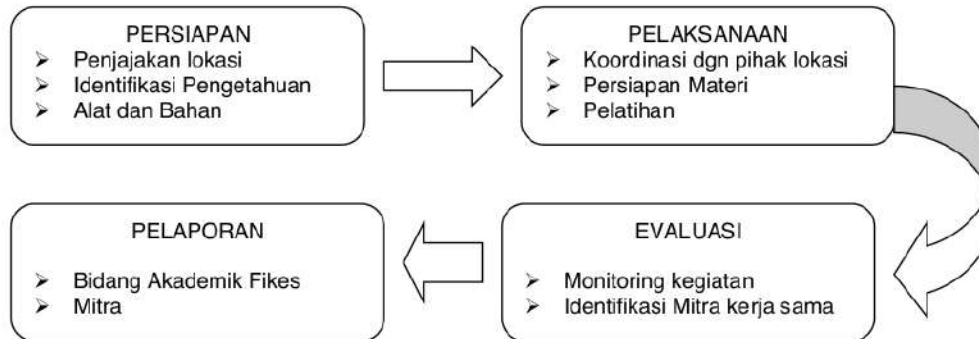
PERSIAPAN
➢ Penjajakan lokasi
➢ Identifikasi Pengetahuan
➢ Alat dan Bahan

PELAKSANAAN
➢ Koordinasi dgn pihak lokasi
➢ Persiapan Materi
➢ Pelatihan

EVALUASI
➢ Monitoring kegiatan
➢ Identifikasi Mitra kerja sama

PELAPORAN
➢ Bidang Akademik Fikes
➢ Mitra